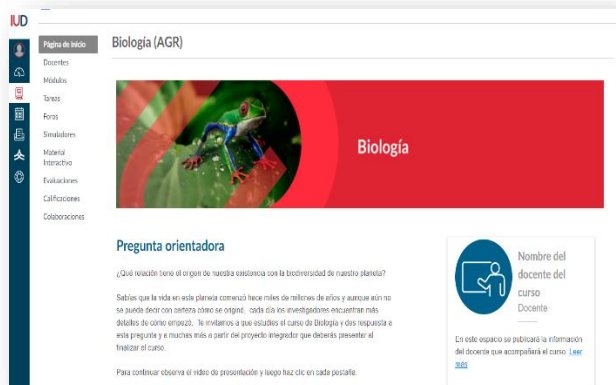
IUD

Página de inicio
Docentes
Módulos
Tareas
Foros
Simuladores
Material Interactivo
Evaluaciones
Calificaciones
Colaboraciones

Biología (AGR)

Biología

Pregunta orientadora

¿Qué relación tiene el origen de nuestra existencia con la biodiversidad de nuestro planeta?

Sabías que la vida en este planeta comenzó hace miles de millones de años y aunque aún no se puede decir con certeza cómo se originó, cada día los investigadores encuentran más detalles de cómo empezó. Te invitamos a que estudies el curso de Biología y des respuesta a esta pregunta y a muchas más a partir del proyecto integrador que deberás presentar al finalizar el curso.

Para continuar observa el video de presentación y luego haz clic en cada postalle.

Nombre del docente del curso
Docente

En este espacio se publicará la información del docente que acompañará el curso. Leer más